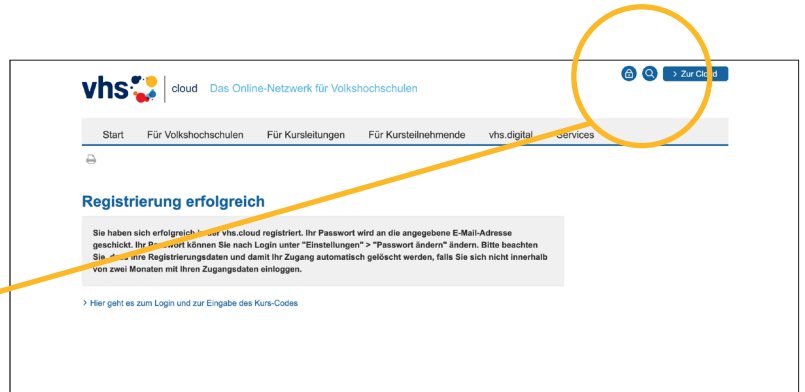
vhs | cloud Das Online-Netzwerk für Volkshochschulen

> Zur Cloud

Start Für Volkshochschulen Für Kursleitungen Für Kursteilnehmende vhs.digital Services

Registrierung erfolgreich

Sie haben sich erfolgreich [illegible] vhs.cloud registriert. Ihr Passwort wird an die angegebene E-Mail-Adresse geschickt. Ihr Passwort können Sie nach Login unter "Einstellungen" > "Passwort ändern" ändern. Bitte beachten Sie, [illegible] Ihre Registrierungsdaten und damit Ihr Zugang automatisch gelöscht werden, falls Sie sich nicht innerhalb von zwei Monaten mit Ihren Zugangsdaten einloggen.

> Hier geht es zum Login und zur Eingabe des Kurs-Codes